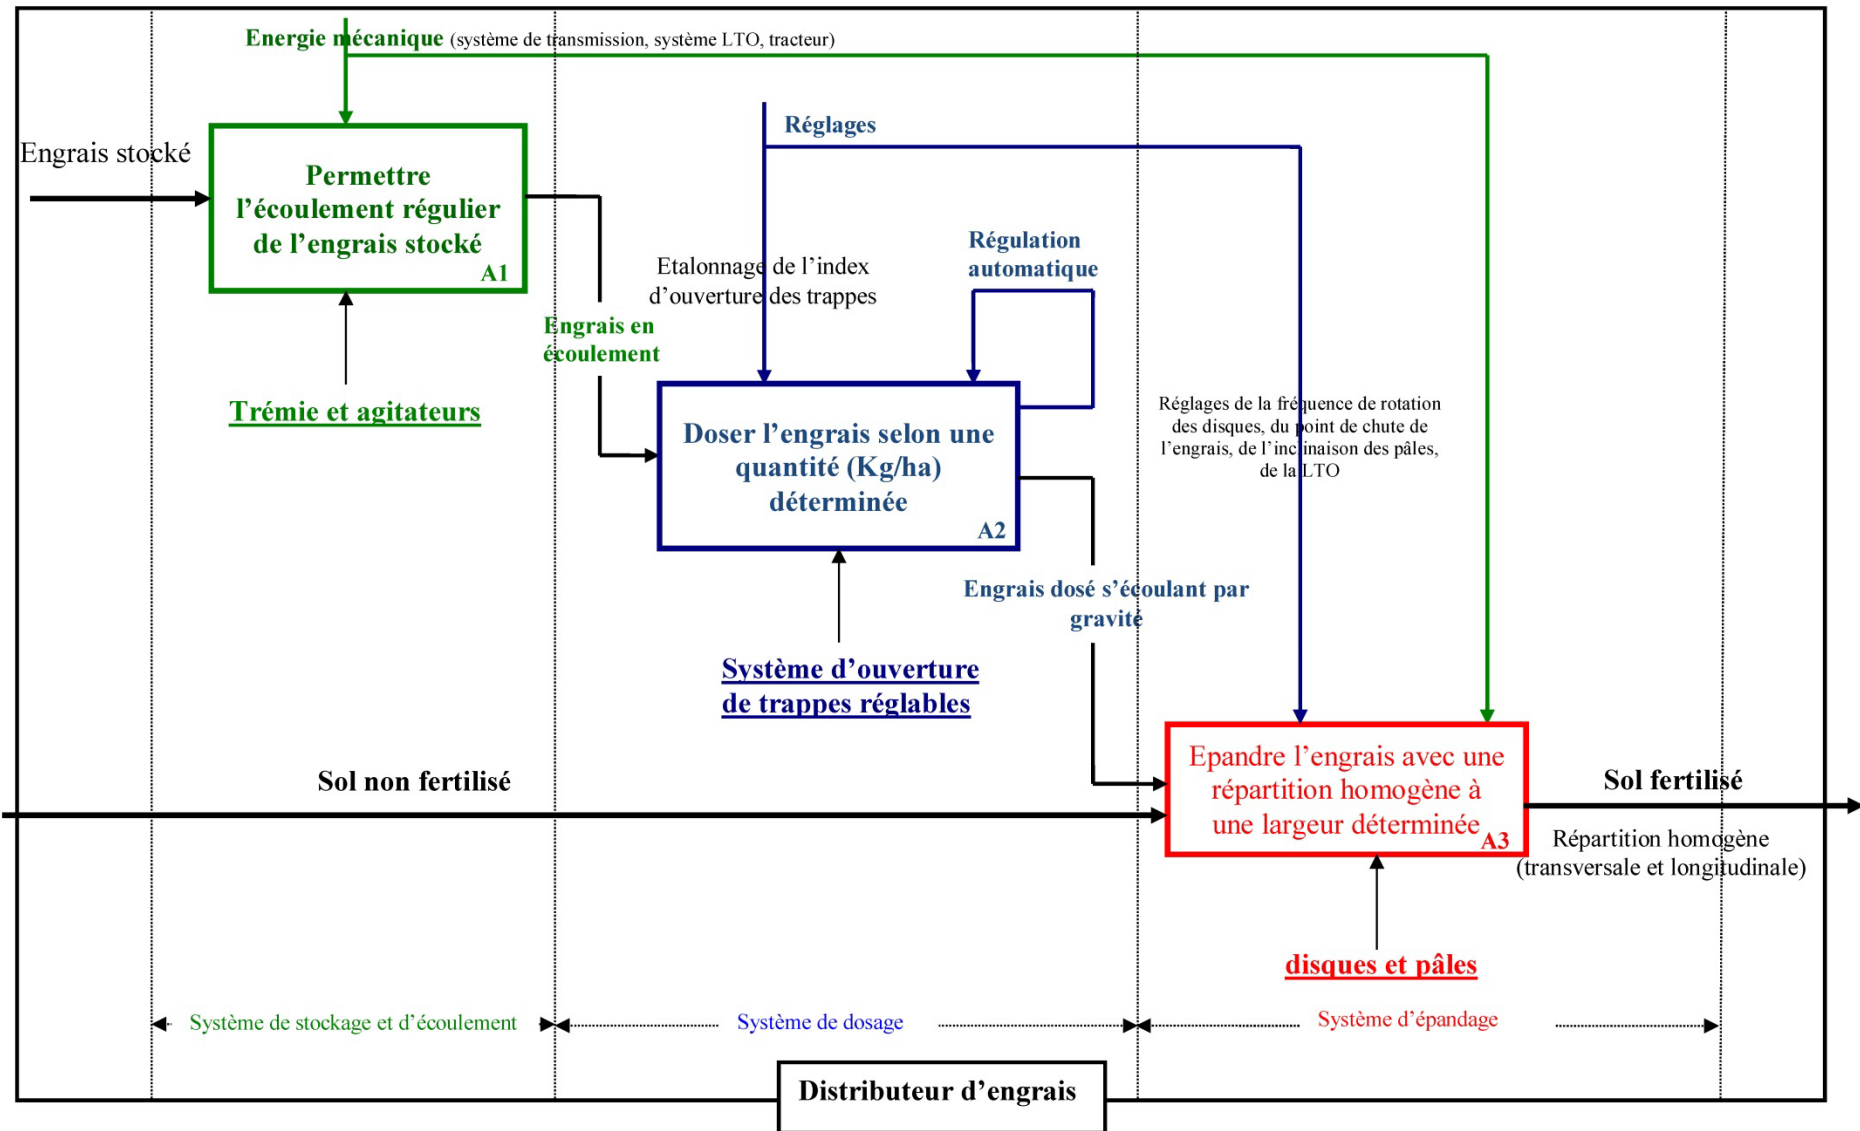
Energie mécanique (système de transmission, système LTO, tracteur)

Engrais stocké

Permettre l'écoulement régulier de l'engrais stocké
A1

Trémie et agitateurs

Réglages

Etalonnage de l'index d'ouverture des trappes

Régulation automatique

Engrais en écoulement

Doser l'engrais selon une quantité (Kg/ha) déterminée
A2

Système d'ouverture de trappes réglables

Réglages de la fréquence de rotation des disques, du point de chute de l'engrais, de l'inclinaison des pâles, de la LTO

Engrais dosé s'écoulant par gravité

Sol non fertilisé

Epandre l'engrais avec une répartition homogène à une largeur déterminée
A3

Sol fertilisé

Répartition homogène (transversale et longitudinale)

disques et pâles

Système de stockage et d'écoulement

Système de dosage

Système d'épandage

Distributeur d'engrais